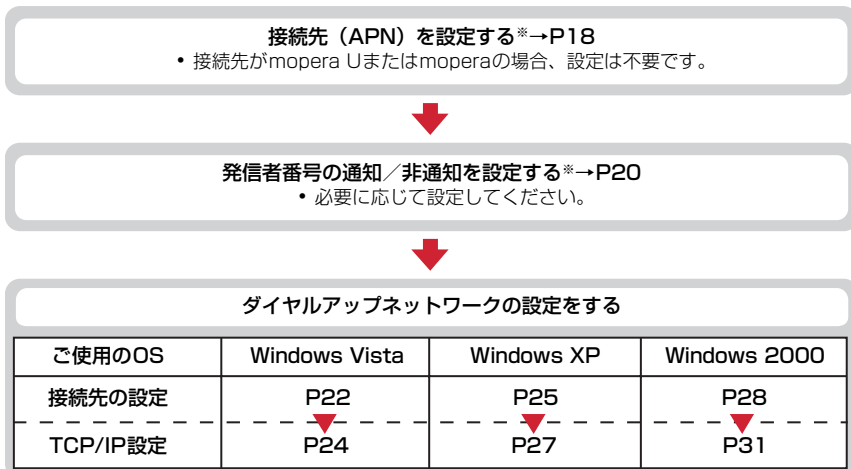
接続先（APN）を設定する※→P18
• 接続先がmopera Uまたはmoperaの場合、設定は不要です。

発信者番号の通知／非通知を設定する※→P20
• 必要に応じて設定してください。

ダイヤルアップネットワークの設定をする

| ご使用のOS | Windows Vista | Windows XP | Windows 2000 |
|---|---|---|---|
| 接続先の設定 | P22 | P25 | P28 |
| TCP/IP設定 | P24 | P27 | P31 |